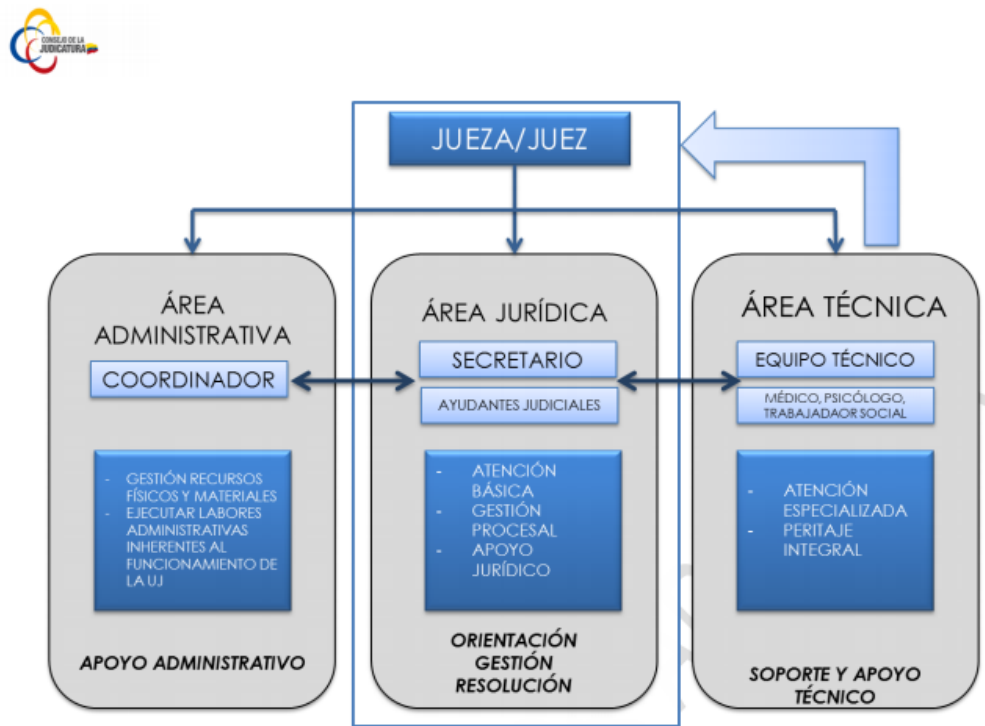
CONSEJO DE LA JUDICATURA

JUEZA/JUEZ

ÁREA ADMINISTRATIVA

COORDINADOR

- GESTIÓN RECURSOS FÍSICOS Y MATERIALES
- EJECUTAR LABORES ADMINISTRATIVAS INHERENTES AL FUNCIONAMIENTO DE LA UJ

APOYO ADMINISTRATIVO

ÁREA JURÍDICA

SECRETARIO

AYUDANTES JUDICIALES

- ATENCIÓN BÁSICA
- GESTIÓN PROCESAL
- APOYO JURÍDICO

ORIENTACIÓN
GESTIÓN
RESOLUCIÓN

ÁREA TÉCNICA

EQUIPO TÉCNICO

MÉDICO, PSICÓLOGO, TRABAJADOR SOCIAL

- ATENCIÓN ESPECIALIZADA
- PERITAJE INTEGRAL

SOPORTE Y APOYO TÉCNICO